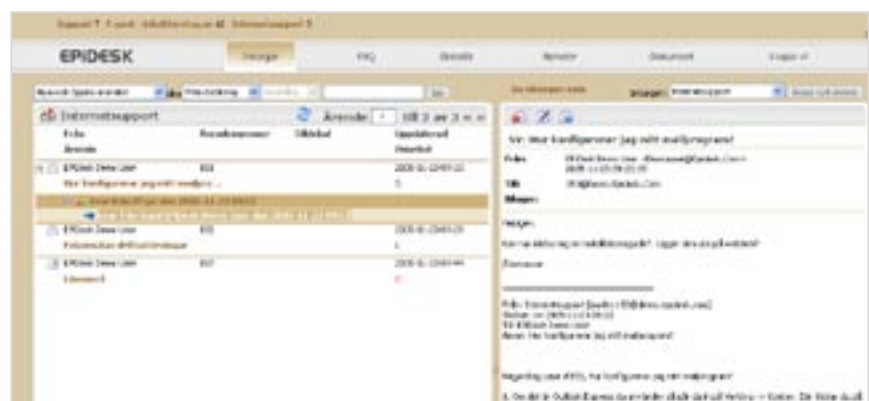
Support ▼ E-post: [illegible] Internetsupport ▼

EPiDESK

Saker | FAQ | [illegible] | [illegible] | Dokument | Logga ut

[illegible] | Go

Internetsupport | Ärende 1 till 3 av 3

Från | Ärende | Ärendenummer | Tilldelad | Uppdaterad | Prioritet

EPiDesk Demo User | Hur konfigurerar jag mitt mailprogram? | 103 | 2005-11-23 | 5

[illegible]

EPiDesk Demo User | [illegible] | 105 | 2005-11-23 | 1

EPiDesk Demo User | Lösenord | 107 | 2005-11-23 | 5

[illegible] | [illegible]

SV: Hur konfigurerar jag mitt mailprogram?

Från: EPiDesk Demo User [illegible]
2005-11-23

Till: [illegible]

Bilagor:

Hej!

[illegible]

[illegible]

Från: Internetsupport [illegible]
Skickat: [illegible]
Till: EPiDesk Demo User
Ämne: Hur konfigurerar jag mitt mailprogram?

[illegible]

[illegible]